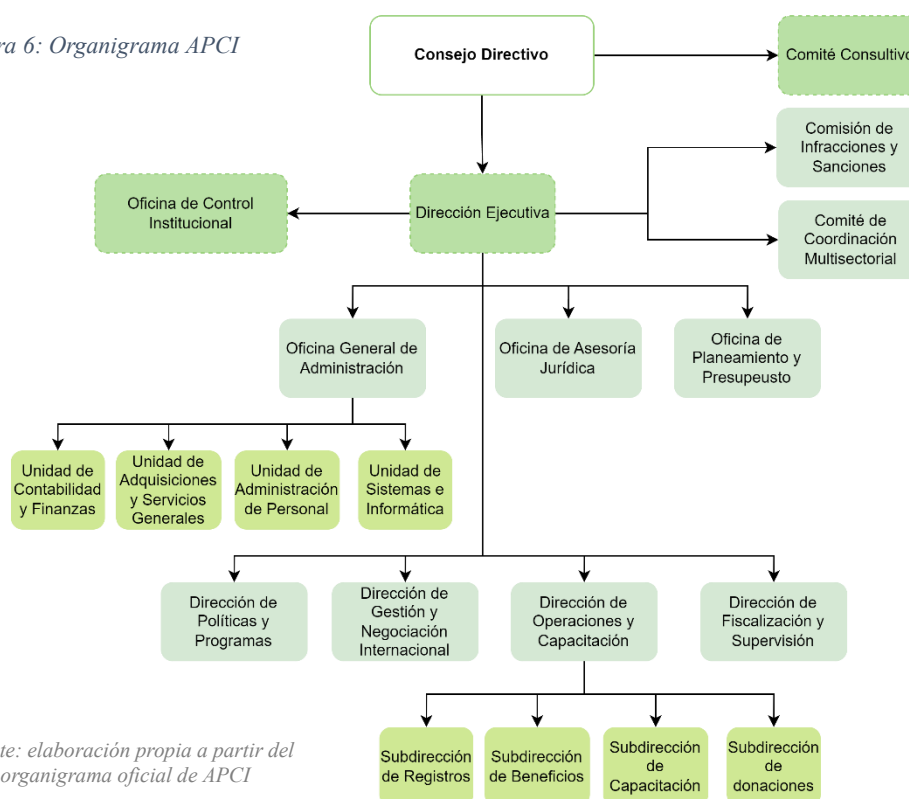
ra 6: Organigrama APCI

Consejo Directivo

Comité Consultivo

Comisión de Infracciones y Sanciones

Oficina de Control Institucional

Dirección Ejecutiva

Comité de Coordinación Multisectorial

Oficina General de Administración

Oficina de Asesoría Jurídica

Oficina de Planeamiento y Presupeusto

Unidad de Contabilidad y Finanzas

Unidad de Adquisiciones y Servicios Generales

Unidad de Administración de Personal

Unidad de Sistemas e Informática

Dirección de Políticas y Programas

Dirección de Gestión y Negociación Internacional

Dirección de Operaciones y Capacitación

Dirección de Fiscalización y Supervisión

te: elaboración propia a partir del organigrama oficial de APCI

Subdirección de Registros

Subdirección de Beneficios

Subdirección de Capacitación

Subdirección de donaciones